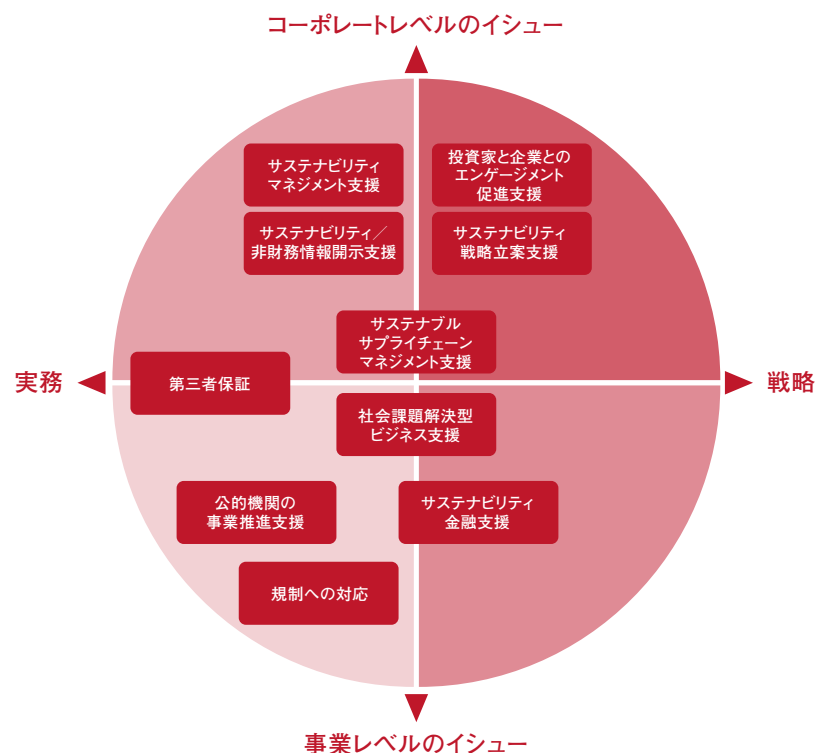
コーポレートレベルのイシュー

サステナビリティ
マネジメント支援

投資家と企業との
エンゲージメント
促進支援

サステナビリティ／
非財務情報開示支援

サステナビリティ
戦略立案支援

サステナブル
サプライチェーン
マネジメント支援

実務

第三者保証

戦略

社会課題解決型
ビジネス支援

公的機関の
事業推進支援

サステナビリティ
金融支援

規制への対応

事業レベルのイシュー